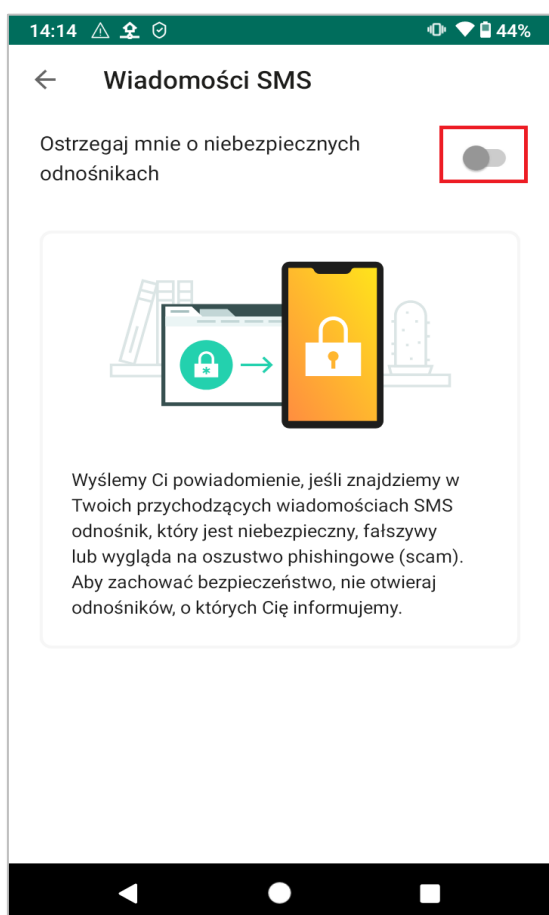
14:14 44%

Wiadomości SMS

Ostrzegaj mnie o niebezpiecznych odnośnikach

Wyślemy Ci powiadomienie, jeśli znajdziemy w Twoich przychodzących wiadomościach SMS odnośnik, który jest niebezpieczny, fałszywy lub wygląda na oszustwo phishingowe (scam). Aby zachować bezpieczeństwo, nie otwieraj odnośników, o których Cię informujemy.